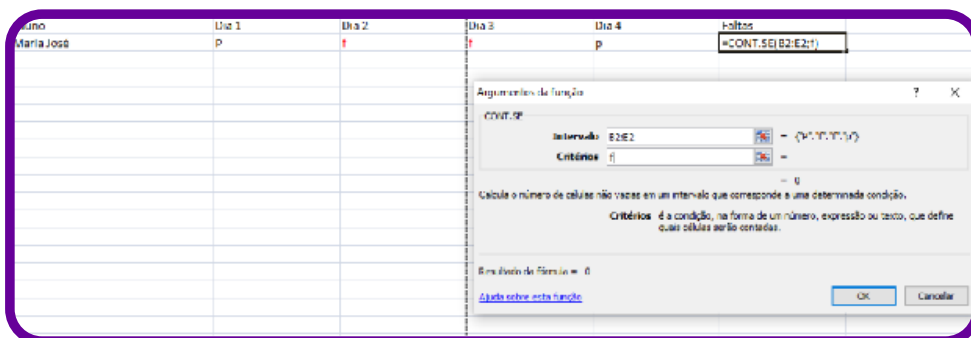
| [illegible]uno | Dia 1 | Dia 2 | Dia 3 | Dia 4 | Faltas |
|---|---|---|---|---|---|
| Maria José | p | f | f | p | =CONT.SE(B2:E2;f) |

Argumentos da função

?

X

CONT.SE

Intervalo B2:E2 = {"P";"F";"F";"P"}

Critérios f =

= 0

Calcula o número de células não vazias em um intervalo que corresponde a uma determinada condição.

Critérios é a condição, na forma de um número, expressão ou texto, que define quais células serão contadas.

Resultado da fórmula = 0

Ajuda sobre esta função

OK

Cancelar